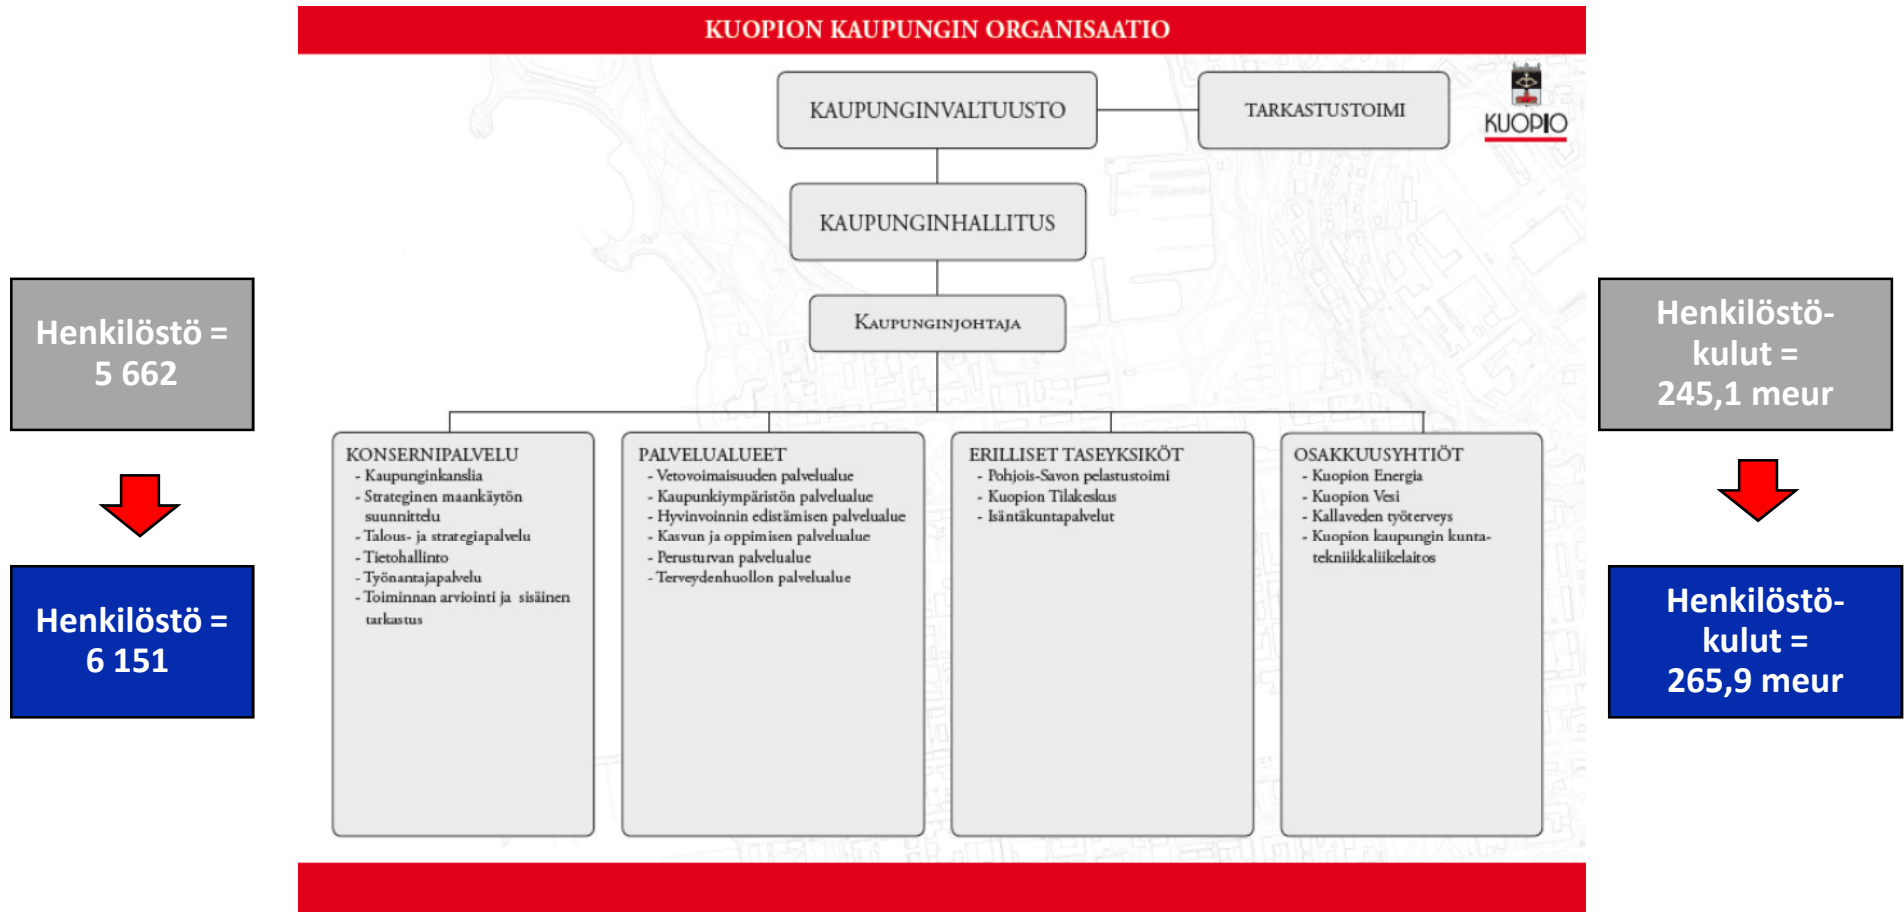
Henkilöstö = 5 662

Henkilöstö = 6 151

KUOPION KAUPUNGIN ORGANISAATIO

KAUPUNGINVALTUUSTO

TARKASTUSTOIMI

KUOPIO

KAUPUNGINHALLITUS

KAUPUNGINJOHTAJA

KONSERNIPALVELU
- Kaupunginkanslia
- Strateginen maankäytön suunnittelu
- Talous- ja strategiapalvelu
- Tietohallinto
- Työnantajapalvelu
- Toiminnan arviointi ja sisäinen tarkastus

PALVELUALUEET
- Vetovoimaisuuden palvelualue
- Kaupunkiympäristön palvelualue
- Hyvinvoinnin edistämisen palvelualue
- Kasvun ja oppimisen palvelualue
- Perusturvan palvelualue
- Terveydenhuollon palvelualue

ERILLISET TASEYKSIKÖT
- Pohjois-Savon pelastustoimi
- Kuopion Tilakeskus
- Isäntäkuntapalvelut

OSAKKUUSYHTIÖT
- Kuopion Energia
- Kuopion Vesi
- Kallaveden työterveys
- Kuopion kaupungin kuntatekniikkaliikelaitos

Henkilöstökulut = 245,1 meur

Henkilöstökulut = 265,9 meur